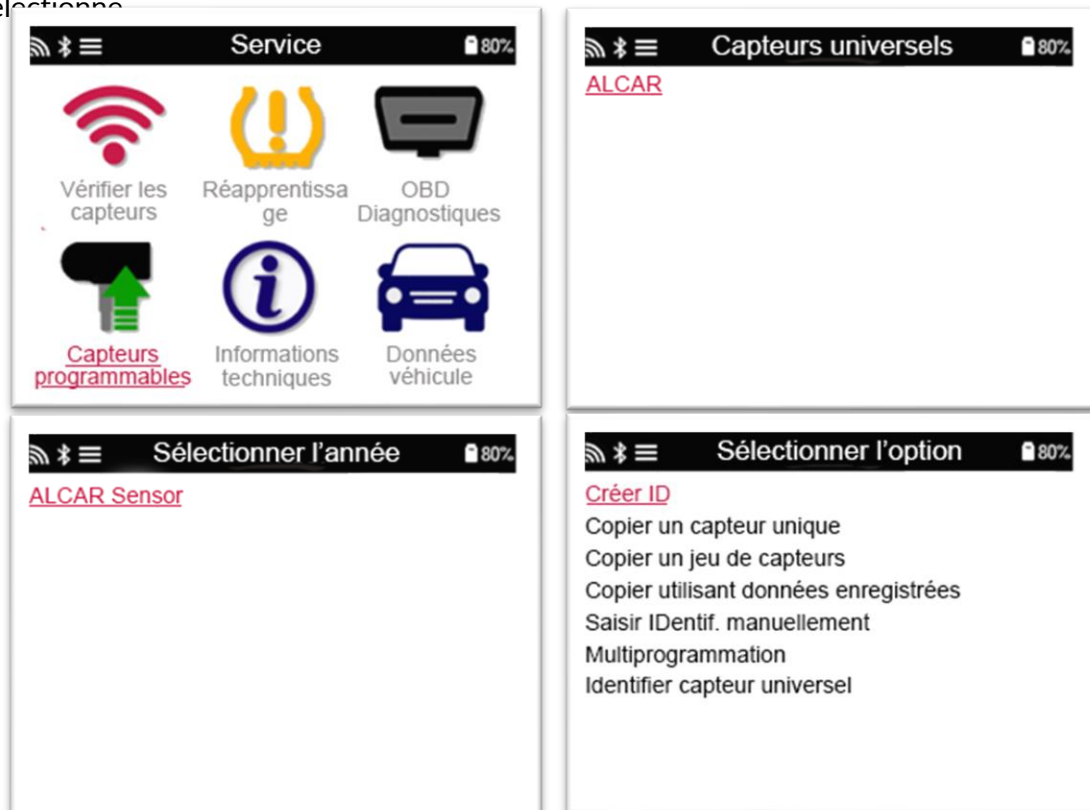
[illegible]

Service 80%

Vérifier les capteurs

Réapprentissage

OBD Diagnostiques

Capteurs programmables

Informations techniques

Données véhicule

Capteurs universels 80%

ALCAR

Sélectionner l'année 80%

ALCAR Sensor

Sélectionner l'option 80%

Créer ID
Copier un capteur unique
Copier un jeu de capteurs
Copier utilisant données enregistrées
Saisir IDentif. manuellement
Multiprogrammation
Identifier capteur universel